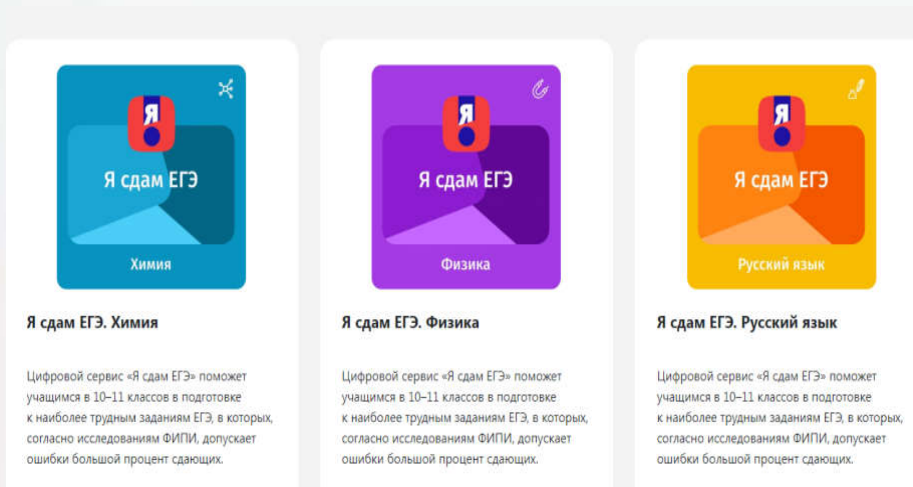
Я

Я сдам ЕГЭ

Химия

Я сдам ЕГЭ. Химия

Цифровой сервис «Я сдам ЕГЭ» поможет учащимся в 10–11 классов в подготовке к наиболее трудным заданиям ЕГЭ, в которых, согласно исследованиям ФИПИ, допускает ошибки большой процент сдающих.

Я

Я сдам ЕГЭ

Физика

Я сдам ЕГЭ. Физика

Цифровой сервис «Я сдам ЕГЭ» поможет учащимся в 10–11 классов в подготовке к наиболее трудным заданиям ЕГЭ, в которых, согласно исследованиям ФИПИ, допускает ошибки большой процент сдающих.

Я

Я сдам ЕГЭ

Русский язык

Я сдам ЕГЭ. Русский язык

Цифровой сервис «Я сдам ЕГЭ» поможет учащимся в 10–11 классов в подготовке к наиболее трудным заданиям ЕГЭ, в которых, согласно исследованиям ФИПИ, допускает ошибки большой процент сдающих.